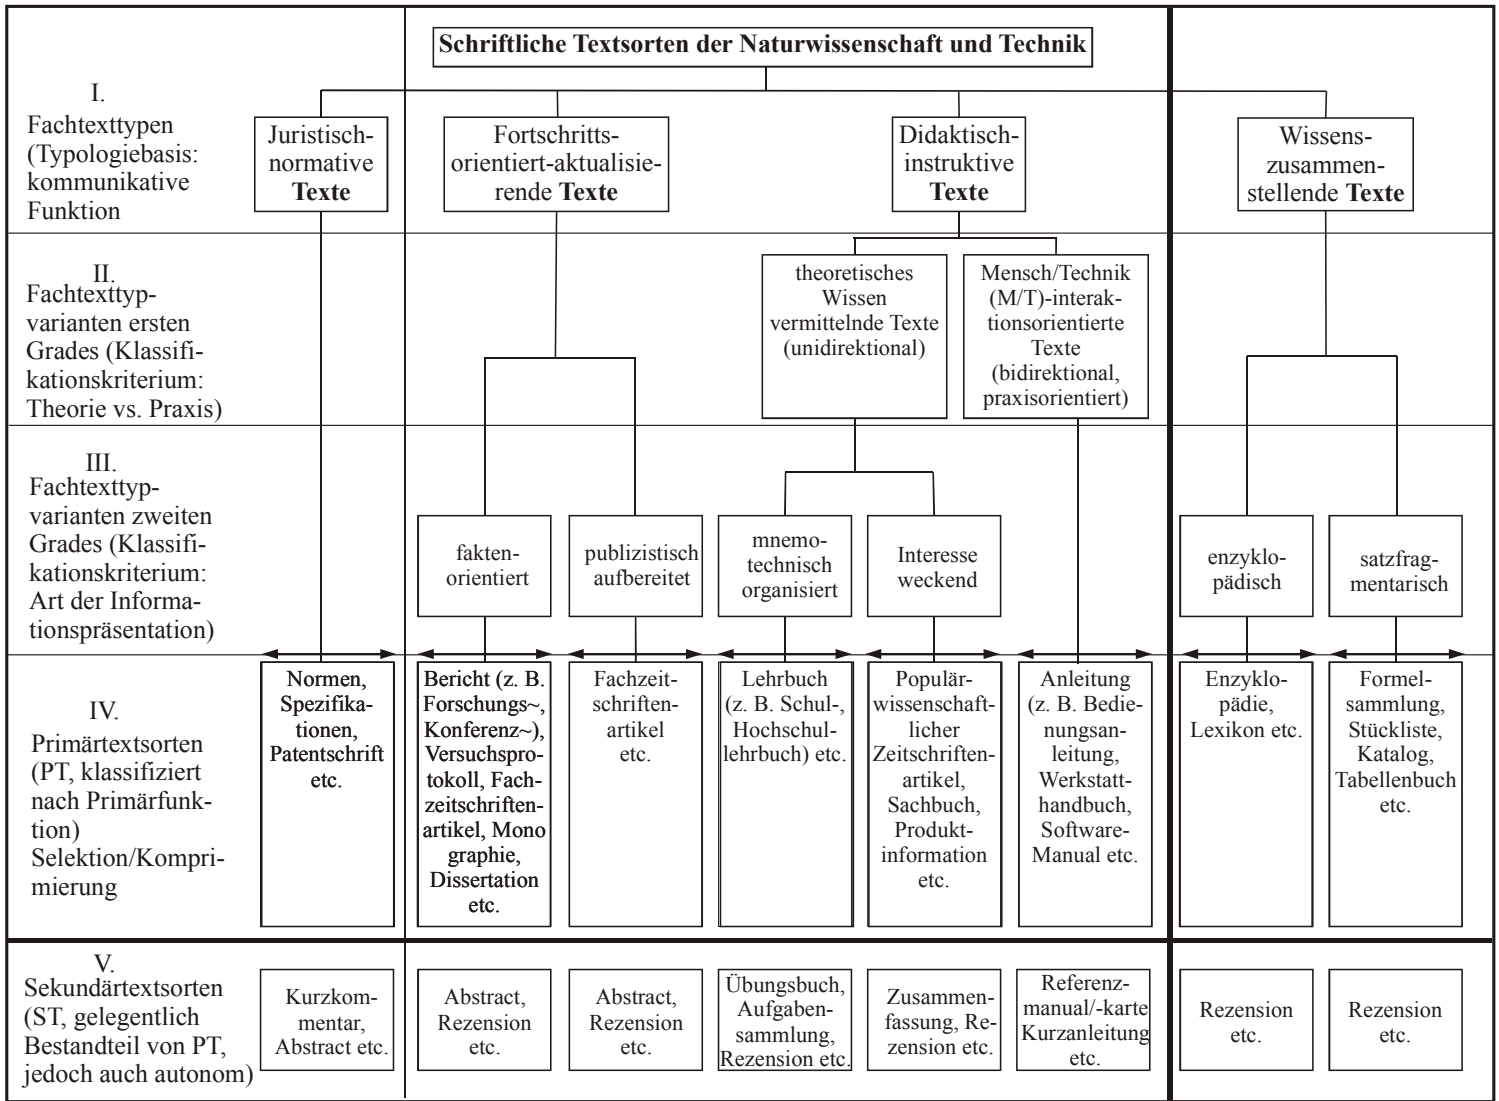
Schriftliche Textsorten der Naturwissenschaft und Technik

I. Fachtexttypen (Typologiebasis: kommunikative Funktion)

Juristisch-normative **Texte**

Fortschritts-orientiert-aktualisierende **Texte**

Didaktisch-instruktive **Texte**

Wissens-zusammen-stellende **Texte**

II. Fachtexttypvarianten ersten Grades (Klassifikationskriterium: Theorie vs. Praxis)

theoretisches Wissen vermittelnde Texte (unidirektional)

Mensch/Technik (M/T)-interaktionsorientierte Texte (bidirektional, praxisorientiert)

III. Fachtexttypvarianten zweiten Grades (Klassifikationskriterium: Art der Informationspräsentation)

fakten-orientiert

publizistisch aufbereitet

mnemo-technisch organisiert

Interesse weckend

enzyklo-pädisch

satzfrag-mentarisch

IV. Primärtextsorten (PT, klassifiziert nach Primärfunktion) Selektion/Komprimierung

Normen, Spezifikationen, Patentschrift etc.

Bericht (z. B. Forschungs~, Konferenz~), Versuchsprotokoll, Fachzeitschriftenartikel, Mono graphie, Dissertation etc.

Fachzeitschriftenartikel etc.

Lehrbuch (z. B. Schul-, Hochschullehrbuch) etc.

Populärwissenschaftlicher Zeitschriftenartikel, Sachbuch, Produktinformation etc.

Anleitung (z. B. Bedienungsanleitung, Werkstatthandbuch, Software-Manual etc.

Enzyklopädie, Lexikon etc.

Formelsammlung, Stückliste, Katalog, Tabellenbuch etc.

V. Sekundärtextsorten (ST, gelegentlich Bestandteil von PT, jedoch auch autonom)

Kurzkommentar, Abstract etc.

Abstract, Rezension etc.

Abstract, Rezension etc.

Übungsbuch, Aufgabensammlung, Rezension etc.

Zusammenfassung, Rezension etc.

Referenzmanual/-karte Kurzanleitung etc.

Rezension etc.

Rezension etc.